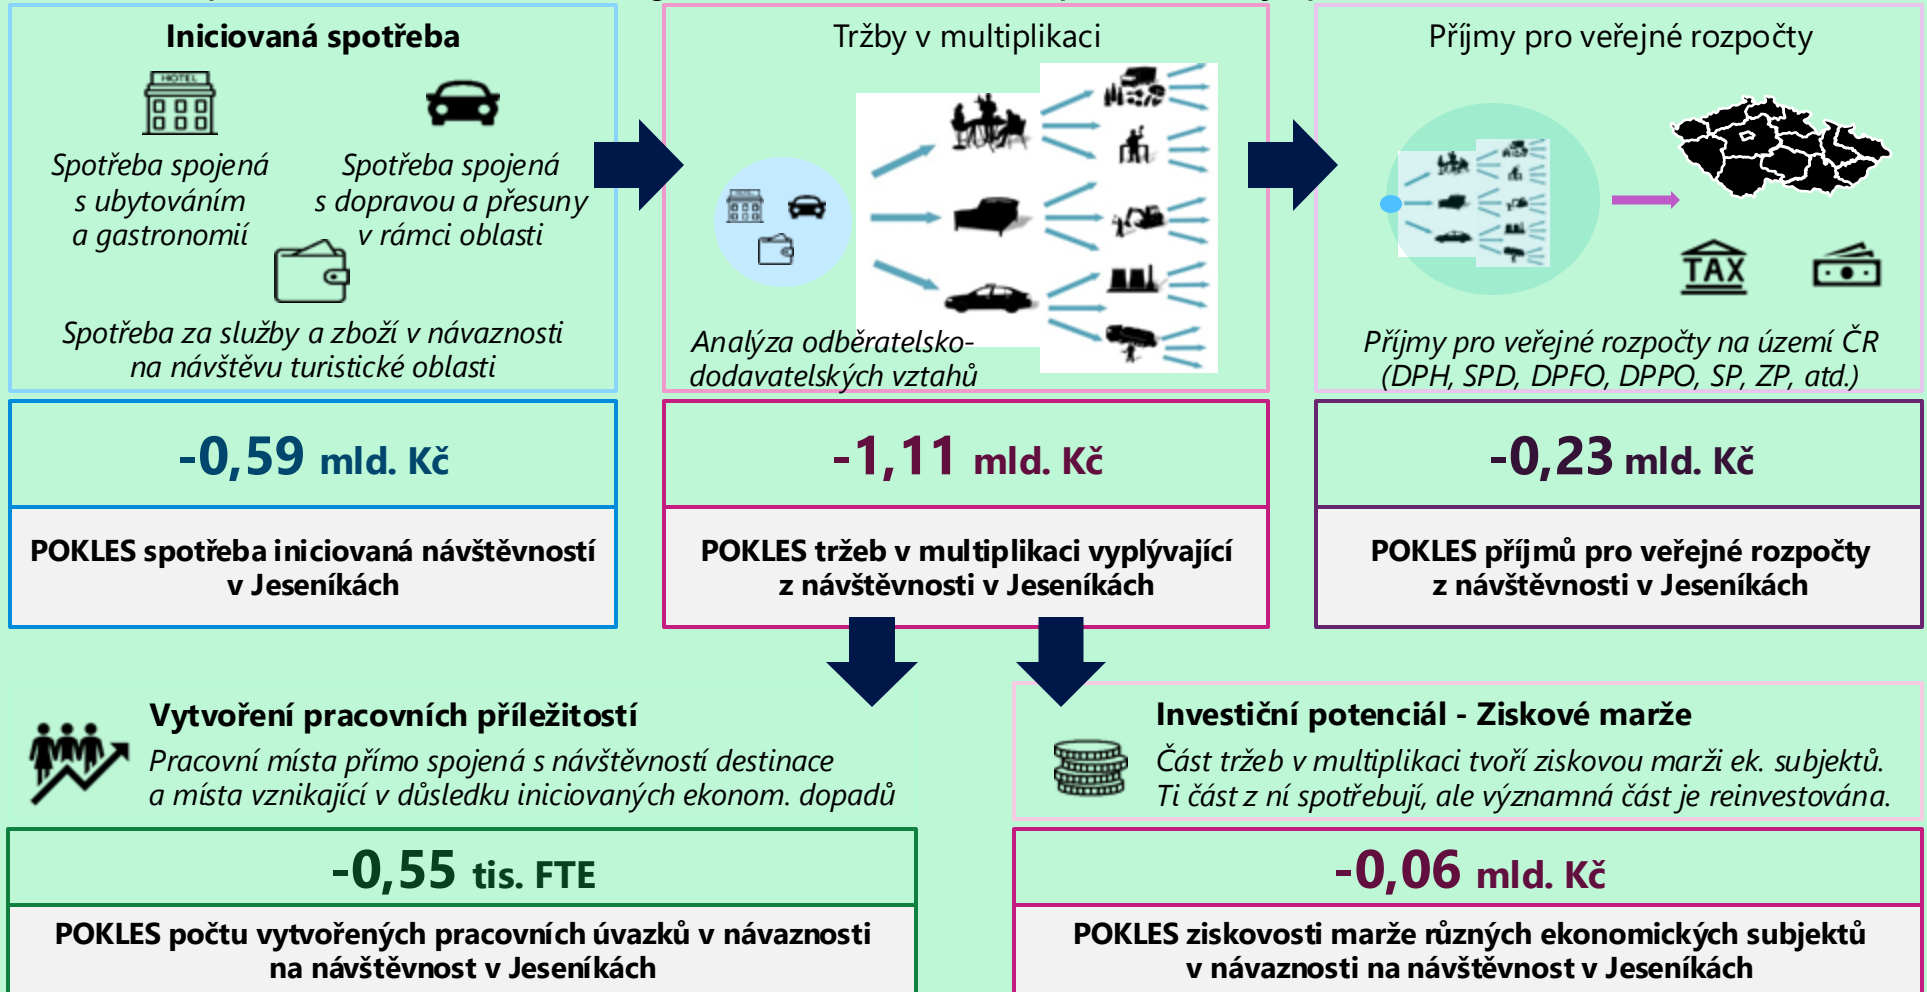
Iniciovaná spotřeba

HOTEL

Spotřeba spojená s ubytováním a gastronomií

Spotřeba spojená s dopravou a přesuny v rámci oblasti

Spotřeba za služby a zboží v návaznosti na návštěvu turistické oblasti

-0,59 mld. Kč

POKLES spotřeba iniciovaná návštěvností v Jeseníkách

Tržby v multiplikaci

Analýza odběratelsko-dodavatelských vztahů

-1,11 mld. Kč

POKLES tržeb v multiplikaci vyplývající z návštěvnosti v Jeseníkách

Příjmy pro veřejné rozpočty

TAX

Příjmy pro veřejné rozpočty na území ČR (DPH, SPD, DPFO, DPPO, SP, ZP, atd.)

-0,23 mld. Kč

POKLES příjmů pro veřejné rozpočty z návštěvnosti v Jeseníkách

Vytvoření pracovních příležitostí

Pracovní místa přímo spojená s návštěvností destinace a místa vznikající v důsledku iniciovaných ekonom. dopadů

-0,55 tis. FTE

POKLES počtu vytvořených pracovních úvazků v návaznosti na návštěvnost v Jeseníkách

Investiční potenciál - Ziskové marže

Část tržeb v multiplikaci tvoří ziskovou marži ek. subjektů. Ti část z ní spotřebují, ale významná část je reinvestována.

-0,06 mld. Kč

POKLES ziskovosti marže různých ekonomických subjektů v návaznosti na návštěvnost v Jeseníkách